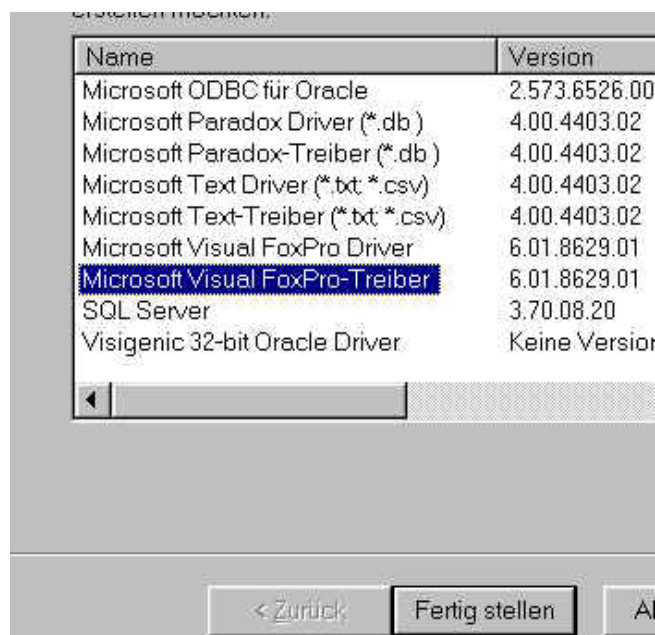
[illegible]

| Name | Version |
|---|---|
| Microsoft ODBC für Oracle | 2.573.6526.00 |
| Microsoft Paradox Driver (*.db ) | 4.00.4403.02 |
| Microsoft Paradox-Treiber (*.db ) | 4.00.4403.02 |
| Microsoft Text Driver (*.txt; *.csv) | 4.00.4403.02 |
| Microsoft Text-Treiber (*.txt; *.csv) | 4.00.4403.02 |
| Microsoft Visual FoxPro Driver | 6.01.8629.01 |
| Microsoft Visual FoxPro-Treiber | 6.01.8629.01 |
| SQL Server | 3.70.08.20 |
| Visigenic 32-bit Oracle Driver | Keine Versior |

< Zurück
Fertig stellen
Al